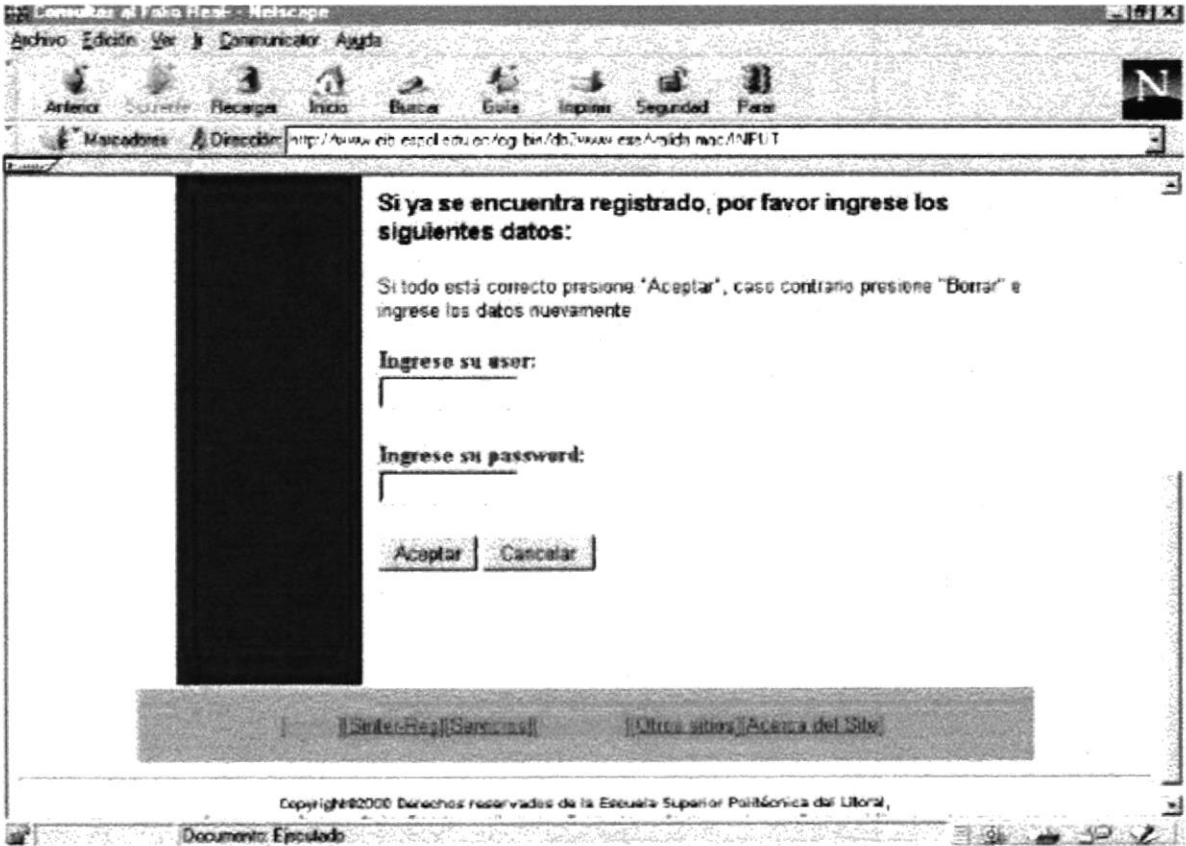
Consultas al Faro Real - Netscape

Archivo Edición Ver Ir Communicator Ayuda

Anterior Siguiente Recargar Inicio Buscar Guía Imprimir Seguridad Parar

Marcadores Dirección: http://www.cib.espol.edu.ec/cgi-bin/db2www.exe/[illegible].mac/INPUT

Si ya se encuentra registrado, por favor ingrese los siguientes datos:

Si todo está correcto presione "Aceptar", caso contrario presione "Borrar" e ingrese los datos nuevamente

Ingrese su user:

Ingrese su password:

Aceptar Cancelar

||Sinter-Req||Servicios|| ||Otros sitios||Acerca del Site||

Copyright©2000 Derechos reservados de la Escuela Superior Politécnica del Litoral,

Documento: Ejecutado